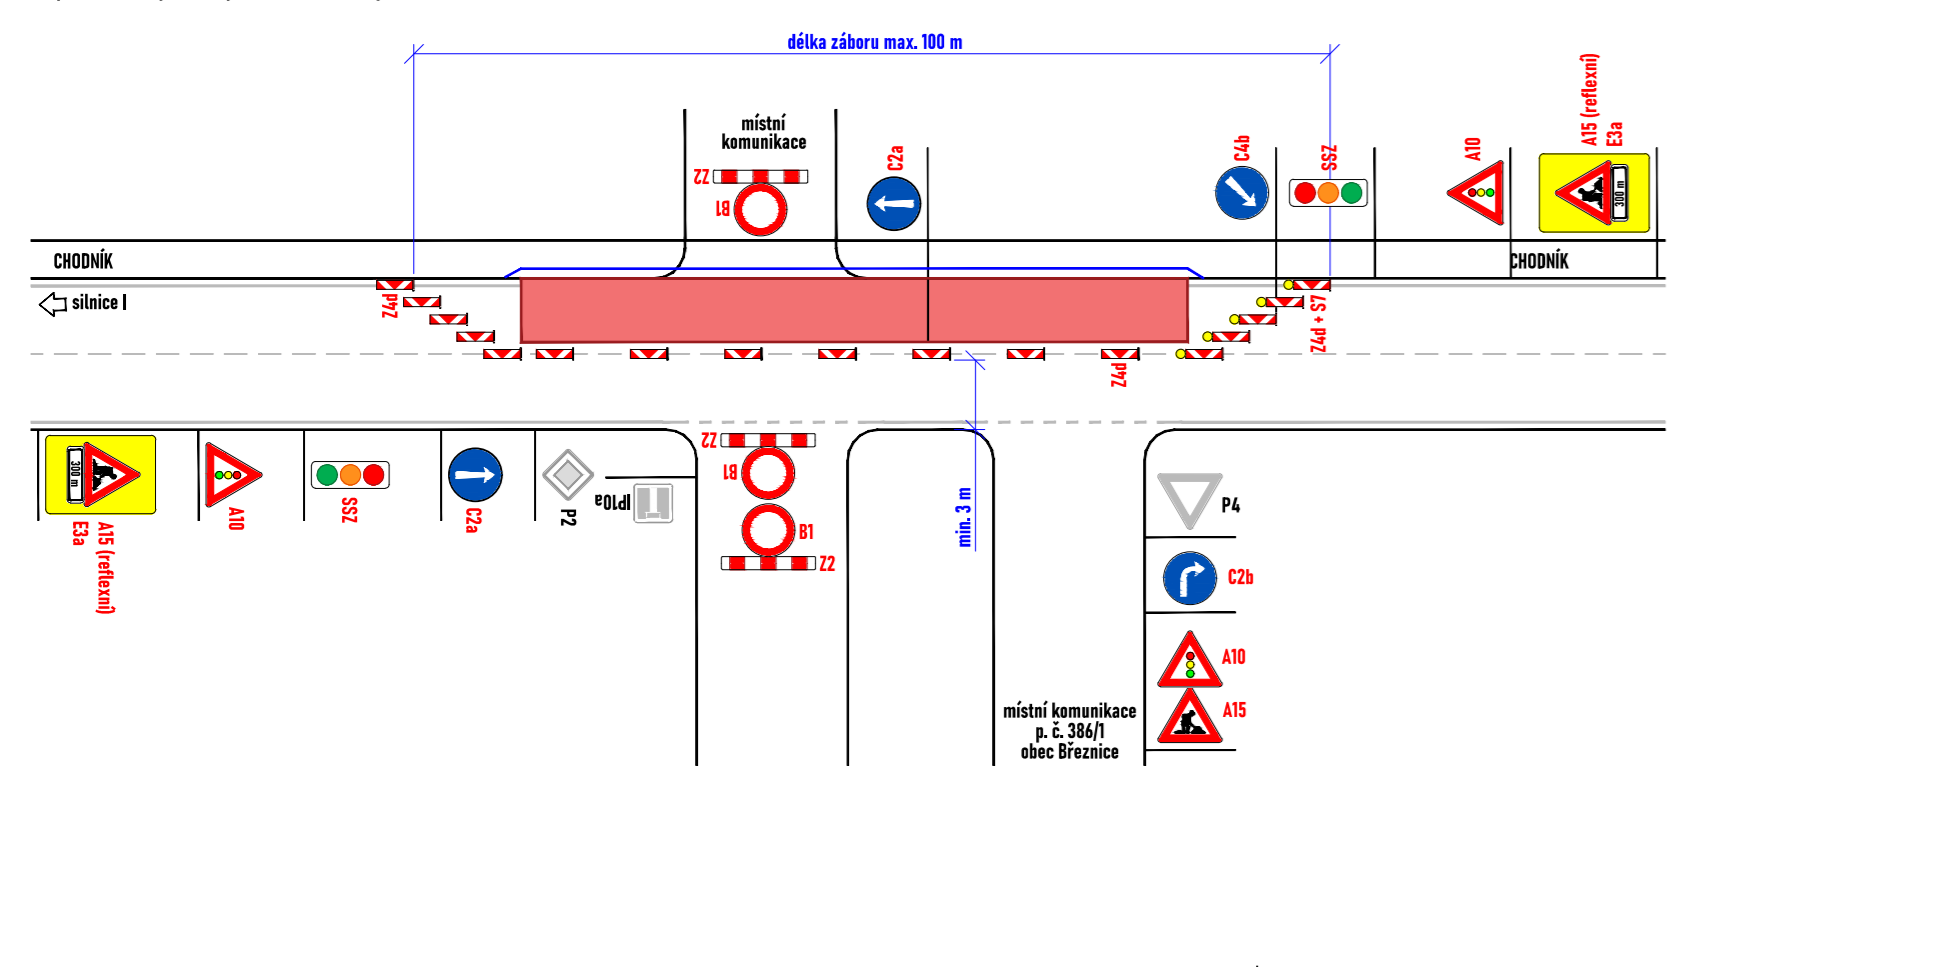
délka záboru max. 100 m

místní komunikace

Z2

B1

C2a

C4b

SSZ

A10

A15 (reflexní)
E3a

300 m

CHODNÍK

CHODNÍK

silnice I

Z4d

Z4d + S7

Z4d

300 m

A15 (reflexní)
E3a

A10

SSZ

C2a

P2

IP10a

Z2

B1

B1

Z2

min. 3 m

P4

C2b

A10

A15

místní komunikace
p. č. 386/1
obec Březnice